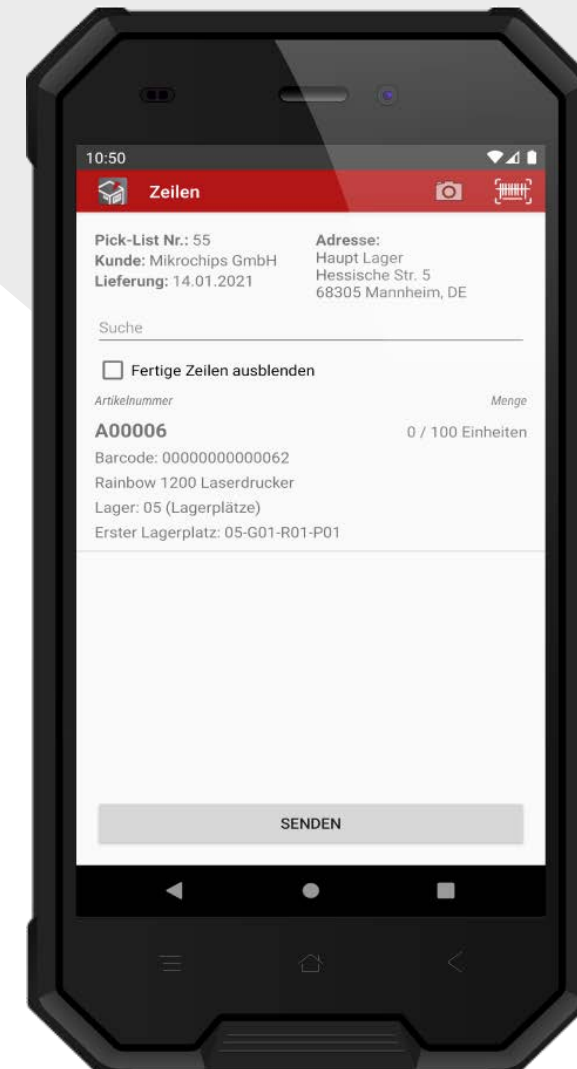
10:50

Zeilen

Pick-List Nr.: 55
Kunde: Mikrochips GmbH
Lieferung: 14.01.2021

Adresse:
Haupt Lager
Hessische Str. 5
68305 Mannheim, DE

Suche

Fertige Zeilen ausblenden

Artikelnummer

Menge

A00006

0 / 100 Einheiten

Barcode: 00000000000062
Rainbow 1200 Laserdrucker
Lager: 05 (Lagerplätze)
Erster Lagerplatz: 05-G01-R01-P01

SENDEN